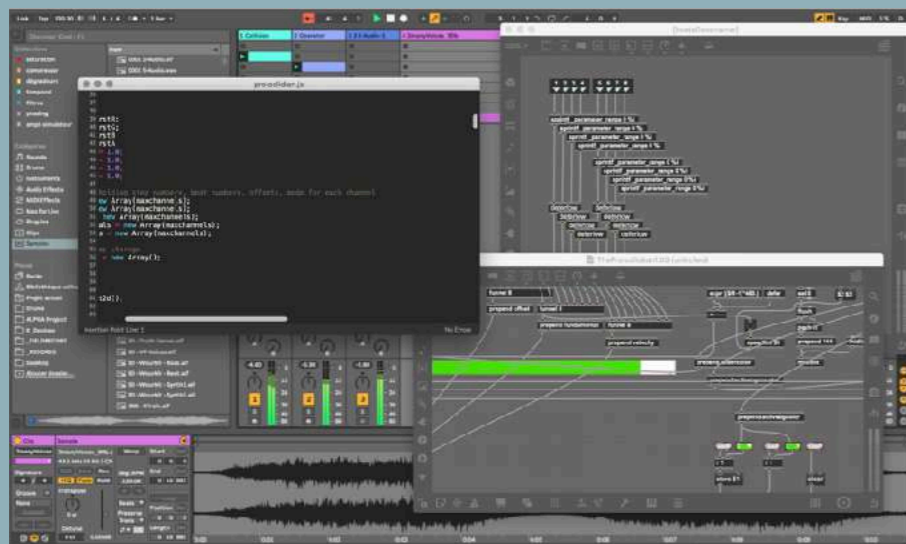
proxdilder.js

rstR;
rstG;
rstB
rstA

= 1.0;
= 1.0;
= 1.0;
= 1.0;

new Array(maxchannels);
new Array(maxchannels);
new Array(maxchannels);
als = new Array(maxchannels);
= new Array(maxchannels);

= new Array();

id();

Insertion Point Line 1
No Error

1 Cathode
2 Operator
3 3-Audio 3
4 DroneVoice

Search
Collections
Categories
Sounds
Drums
Instruments
Audio Effects
MIDI Effects
Max for Live
Plug-ins
Clips
Samples
Places

Clip
Sample

sprintf parameter_range 1 %i
sprintf parameter_range 2 %i
sprintf parameter_range 3 %i
sprintf parameter_range 4 %i
sprintf parameter_range 5 %i
sprintf parameter_range 6 %i
sprintf parameter_range 7 %i
sprintf parameter_range 8 %i

TheFourdubert20 (unlocked)

funnel 8
prepend offset
prepend fundamental
funnel 8
prepend velocity
prepend effects
prepend attenuation